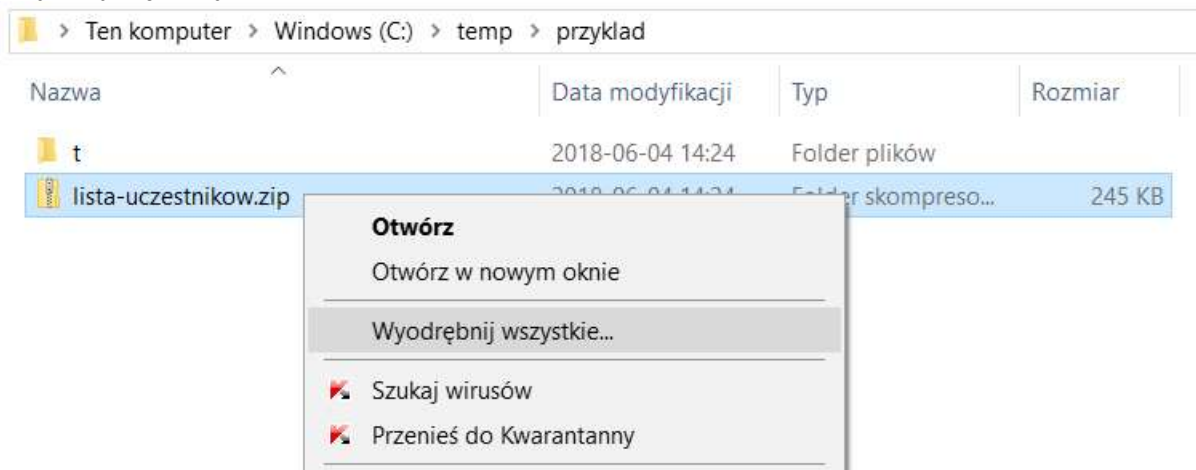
> Ten komputer > Windows (C:) > temp > przyklad

| Nazwa | Data modyfikacji | Typ | Rozmiar |
|---|---|---|---|
| t | 2018-06-04 14:24 | Folder plików | |
| lista-uczestnikow.zip | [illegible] | F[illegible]r skompreso... | 245 KB |

Otwórz
Otwórz w nowym oknie
Wyodrębnij wszystkie...
Szukaj wirusów
Przenieś do Kwarantanny